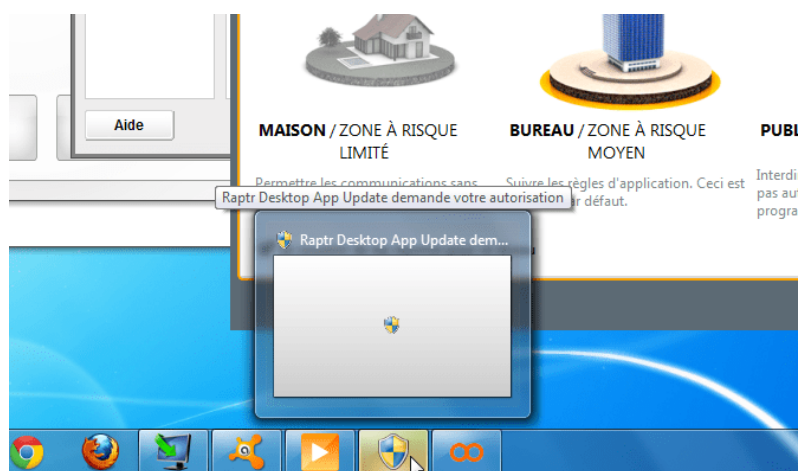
Aide

MAISON / ZONE À RISQUE LIMITÉ

Permettre les communications sans

BUREAU / ZONE À RISQUE MOYEN

Suivre les règles d'application. Ceci est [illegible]r défaut.

PUBL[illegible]

Interdi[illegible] pas au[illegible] progra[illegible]

Raptr Desktop App Update demande votre autorisation

Raptr Desktop App Update dem...